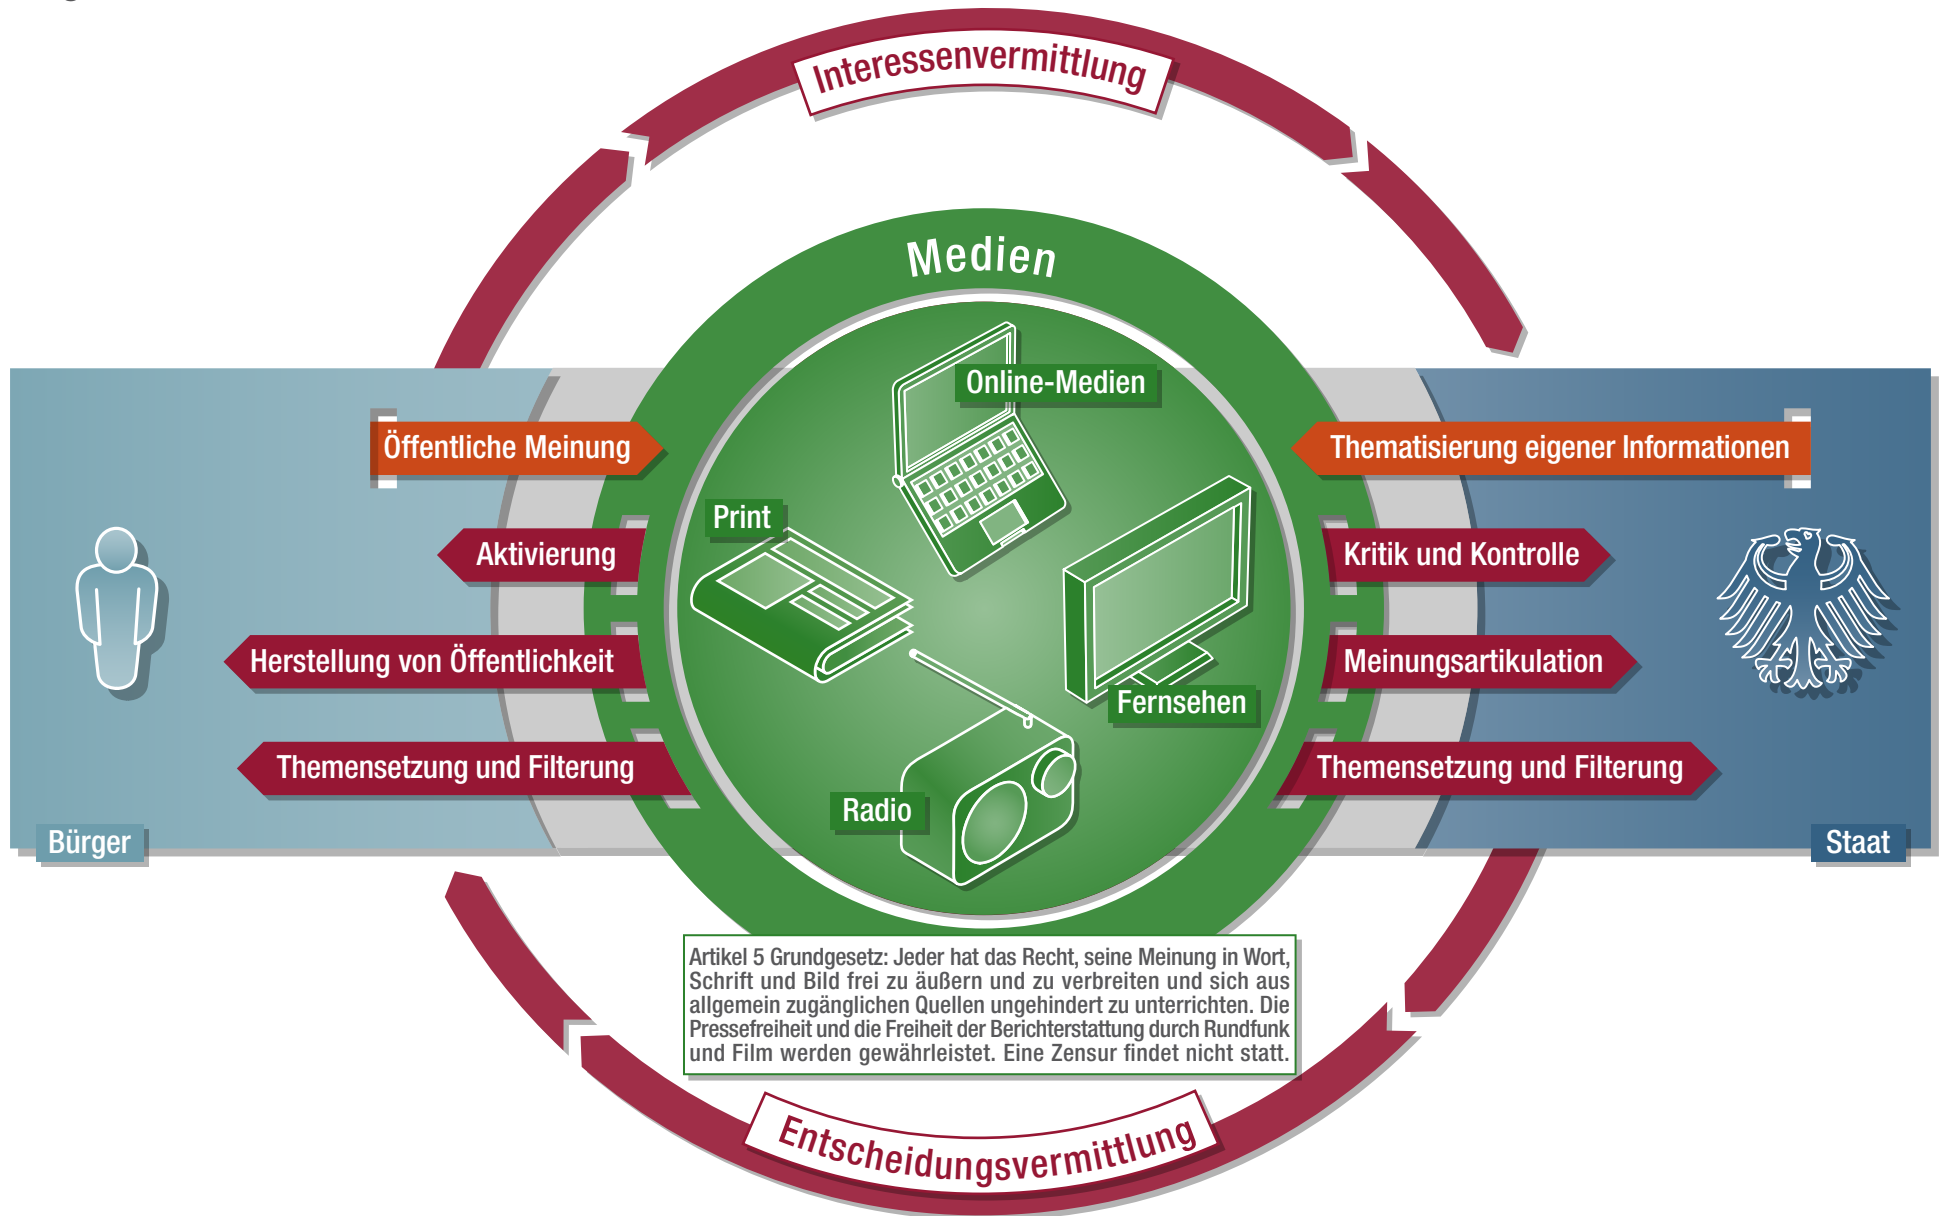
Interessenvermittlung

Medien

Online-Medien

Öffentliche Meinung

Thematisierung eigener Informationen

Print

Aktivierung

Kritik und Kontrolle

Herstellung von Öffentlichkeit

Meinungsartikulation

Fernsehen

Themensetzung und Filterung

Themensetzung und Filterung

Radio

Bürger

Staat

Artikel 5 Grundgesetz: Jeder hat das Recht, seine Meinung in Wort, Schrift und Bild frei zu äußern und zu verbreiten und sich aus allgemein zugänglichen Quellen ungehindert zu unterrichten. Die Pressefreiheit und die Freiheit der Berichterstattung durch Rundfunk und Film werden gewährleistet. Eine Zensur findet nicht statt.

Entscheidungsvermittlung